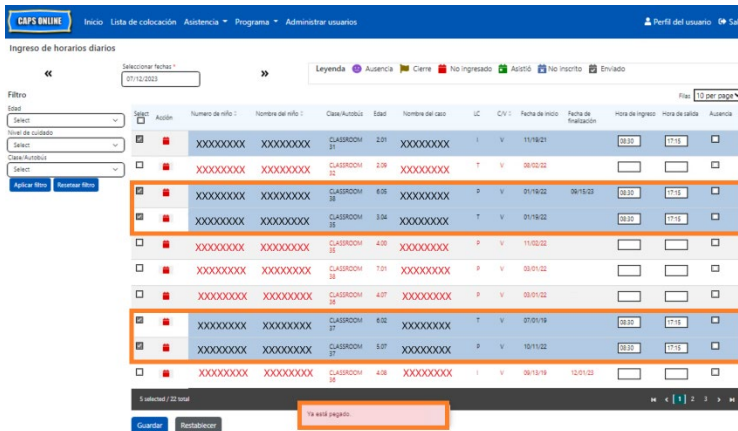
CAPS ONLINE Inicio Lista de colocación Asistencia ▾ Programa ▾ Administrar usuarios Perfil del usuario Sa

Ingreso de horarios diarios

« Seleccionar fechas * 07/12/2023 »

Leyenda Ausencia Cierre No ingresado Asistió No inscrito Enviado

Filtro
Edad
Select
Nivel de cuidado
Select
Clase/Autobús
Select
Aplicar filtro Resetear filtro

Filas 10 per page

| Select | Acción | Numero de niño | Nombre del niño | Clase/Autobús | Edad | Nombre del caso | LC | C/V | Fecha de inicio | Fecha de finalización | Hora de ingreso | Hora de salida | Ausencia |
|---|---|---|---|---|---|---|---|---|---|---|---|---|---|
| ☑ | | XXXXXXXX | XXXXXXXX | CLASSROOM 31 | 2.01 | XXXXXXXX | I | V | 11/19/21 | | 08:30 | 17:15 | ☐ |
| ☐ | | XXXXXXXX | XXXXXXXX | CLASSROOM 32 | 2.09 | XXXXXXXX | T | V | 08/02/22 | | | | ☐ |
| ☑ | | XXXXXXXX | XXXXXXXX | CLASSROOM 38 | 6.05 | XXXXXXXX | P | V | 01/19/22 | 09/15/23 | 08:30 | 17:15 | ☐ |
| ☑ | | XXXXXXXX | XXXXXXXX | CLASSROOM 35 | 3.04 | XXXXXXXX | T | V | 01/19/22 | | 08:30 | 17:15 | ☐ |
| ☐ | | XXXXXXXX | XXXXXXXX | CLASSROOM 35 | 4.00 | XXXXXXXX | P | V | 11/02/22 | | | | ☐ |
| ☐ | | XXXXXXXX | XXXXXXXX | CLASSROOM 38 | 7.01 | XXXXXXXX | P | V | 03/01/22 | | | | ☐ |
| ☐ | | XXXXXXXX | XXXXXXXX | CLASSROOM 36 | 4.07 | XXXXXXXX | P | V | 03/01/22 | | | | ☐ |
| ☑ | | XXXXXXXX | XXXXXXXX | CLASSROOM 37 | 6.02 | XXXXXXXX | T | V | 07/01/19 | | 08:30 | 17:15 | ☐ |
| ☑ | | XXXXXXXX | XXXXXXXX | CLASSROOM 37 | 5.07 | XXXXXXXX | P | V | 10/11/22 | | 08:30 | 17:15 | ☐ |
| ☐ | | XXXXXXXX | XXXXXXXX | CLASSROOM 38 | 4.08 | XXXXXXXX | I | V | 09/13/19 | 12/01/23 | | | ☐ |

5 selected / 22 total

Ya está pegado.

1 2 3

Guardar Restablecer